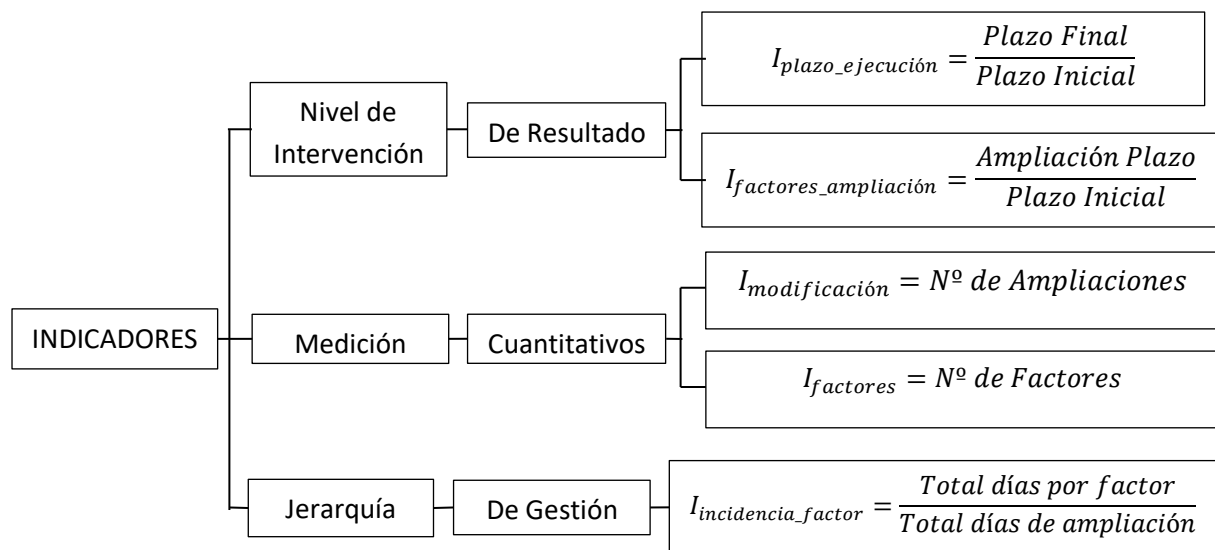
INDICADORES

Nivel de Intervención

De Resultado

$I_{plazo\_ejecución} = \frac{Plazo\ Final}{Plazo\ Inicial}$

$I_{factores\_ampliación} = \frac{Ampliación\ Plazo}{Plazo\ Inicial}$

Medición

Cuantitativos

$I_{modificación} = Nº\ de\ Ampliaciones$

$I_{factores} = Nº\ de\ Factores$

Jerarquía

De Gestión

$I_{incidencia\_factor} = \frac{Total\ días\ por\ factor}{Total\ días\ de\ ampliación}$